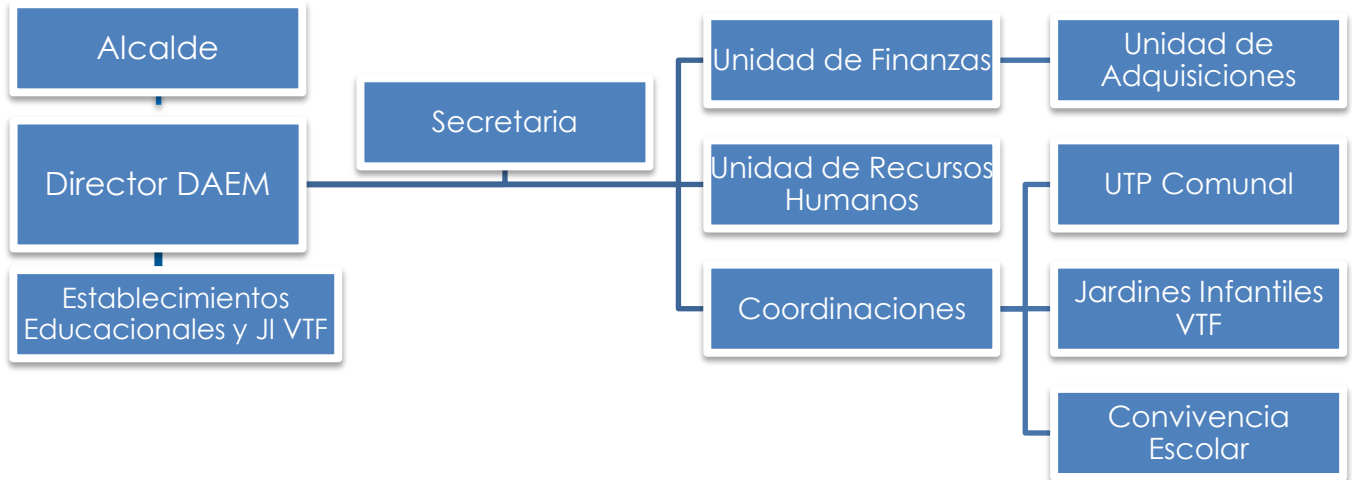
Alcalde

Director DAEM

Establecimientos Educacionales y JI VTF

Secretaria

Unidad de Finanzas

Unidad de Adquisiciones

Unidad de Recursos Humanos

Coordinaciones

UTP Comunal

Jardines Infantiles VTF

Convivencia Escolar